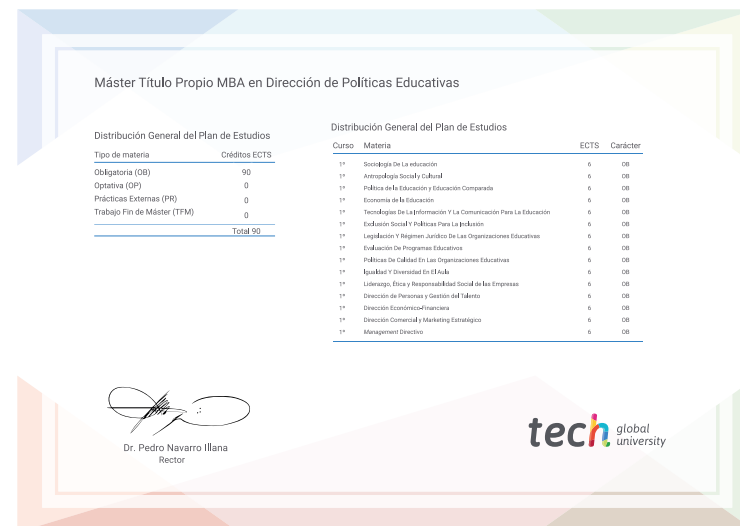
Máster Título Propio MBA en Dirección de Políticas Educativas

Distribución General del Plan de Estudios

| Tipo de materia | Créditos ECTS |
|---|---|
| Obligatoria (OB) | 90 |
| Optativa (OP) | 0 |
| Prácticas Externas (PR) | 0 |
| Trabajo Fin de Máster (TFM) | 0 |
| | Total 90 |

Distribución General del Plan de Estudios

| Curso | Materia | ECTS | Carácter |
|---|---|---|---|
| 1º | Sociología De La educación | 6 | OB |
| 1º | Antropología Social y Cultural | 6 | OB |
| 1º | Política de la Educación y Educación Comparada | 6 | OB |
| 1º | Economía de la Educación | 6 | OB |
| 1º | Tecnologías De La Información Y La Comunicación Para La Educación | 6 | OB |
| 1º | Exclusión Social Y Políticas Para La Inclusión | 6 | OB |
| 1º | Legislación Y Régimen Jurídico De Las Organizaciones Educativas | 6 | OB |
| 1º | Evaluación De Programas Educativos | 6 | OB |
| 1º | Políticas De Calidad En Las Organizaciones Educativas | 6 | OB |
| 1º | Igualdad Y Diversidad En El Aula | 6 | OB |
| 1º | Liderazgo, Ética y Responsabilidad Social de las Empresas | 6 | OB |
| 1º | Dirección de Personas y Gestión del Talento | 6 | OB |
| 1º | Dirección Económico-Financiera | 6 | OB |
| 1º | Dirección Comercial y Marketing Estratégico | 6 | OB |
| 1º | Management Directivo | 6 | OB |

Dr. Pedro Navarro Illana
Rector

tech global university